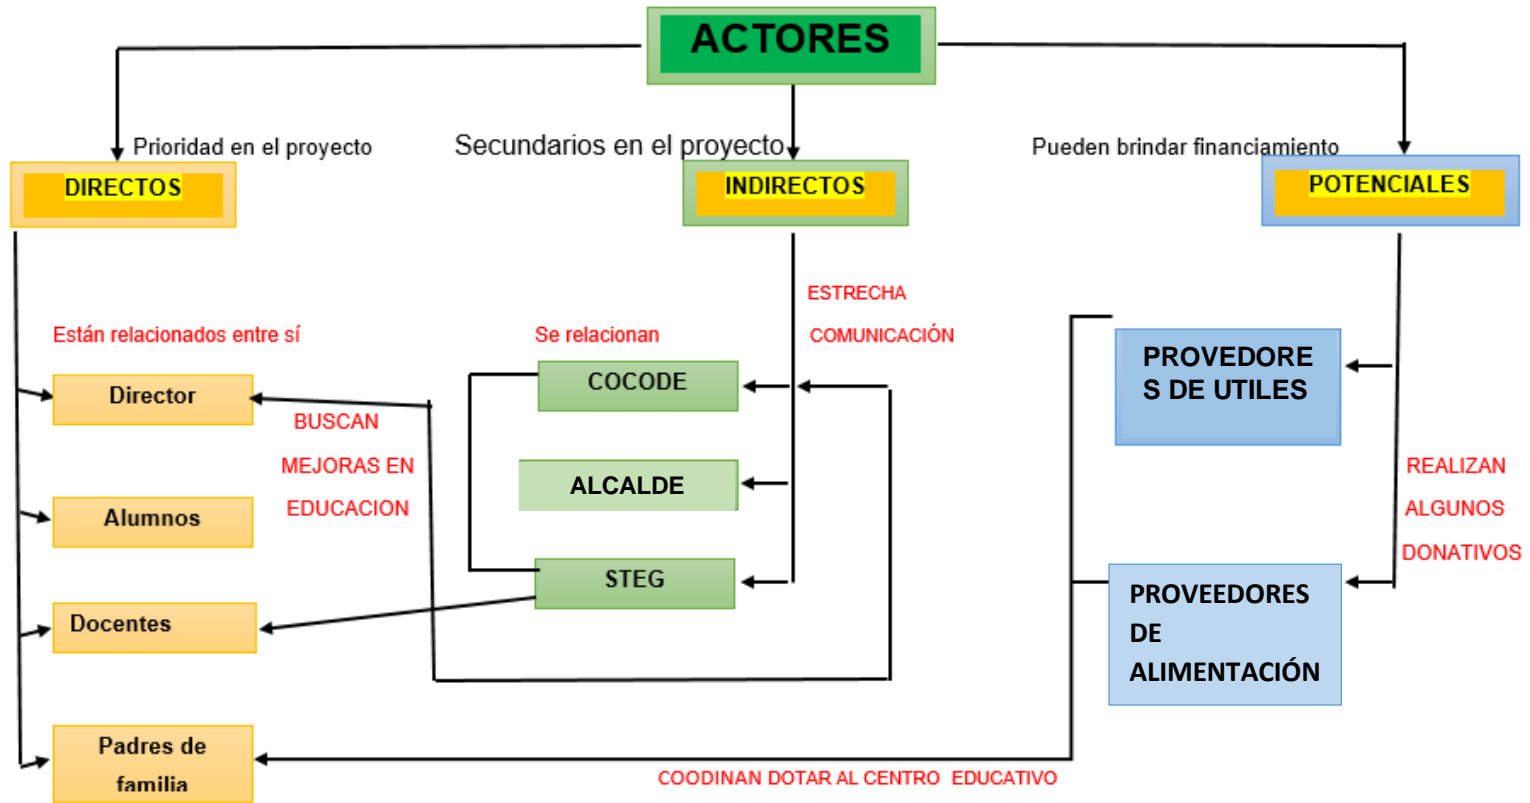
ACTORES

Prioridad en el proyecto

Secundarios en el proyecto

Pueden brindar financiamiento

DIRECTOS

INDIRECTOS

POTENCIALES

ESTRECHA COMUNICACIÓN

Están relacionados entre sí

Se relacionan

PROVEDORES DE UTILES

COCODE

Director

BUSCAN MEJORAS EN EDUCACION

ALCALDE

REALIZAN ALGUNOS DONATIVOS

Alumnos

STEG

PROVEEDORES DE ALIMENTACIÓN

Docentes

Padres de familia

COODINAN DOTAR AL CENTRO EDUCATIVO